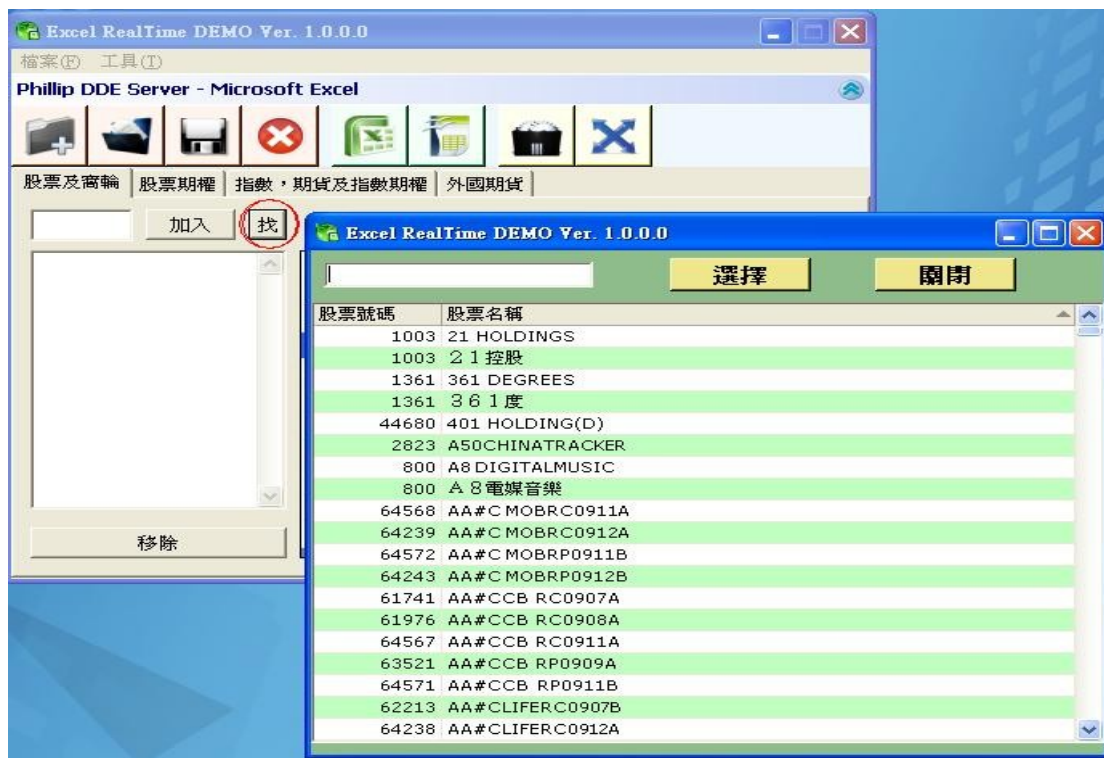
Excel RealTime DEMO Ver. 1.0.0.0
檔案(F) 工具(T)
Phillip DDE Server - Microsoft Excel
股票及窩輪 | 股票期權 | 指數，期貨及指數期權 | 外國期貨
加入 找
移除

Excel RealTime DEMO Ver. 1.0.0.0
選擇 關閉

| 股票號碼 | 股票名稱 |
|---|---|
| 1003 | 21 HOLDINGS |
| 1003 | ２１控股 |
| 1361 | 361 DEGREES |
| 1361 | ３６１度 |
| 44680 | 401 HOLDING(D) |
| 2823 | A50CHINATRACKER |
| 800 | A8 DIGITALMUSIC |
| 800 | Ａ８電媒音樂 |
| 64568 | AA#C MOBRC0911A |
| 64239 | AA#C MOBRC0912A |
| 64572 | AA#C MOBRP0911B |
| 64243 | AA#C MOBRP0912B |
| 61741 | AA#CCB RC0907A |
| 61976 | AA#CCB RC0908A |
| 64567 | AA#CCB RC0911A |
| 63521 | AA#CCB RP0909A |
| 64571 | AA#CCB RP0911B |
| 62213 | AA#CLIFERC0907B |
| 64238 | AA#CLIFERC0912A |